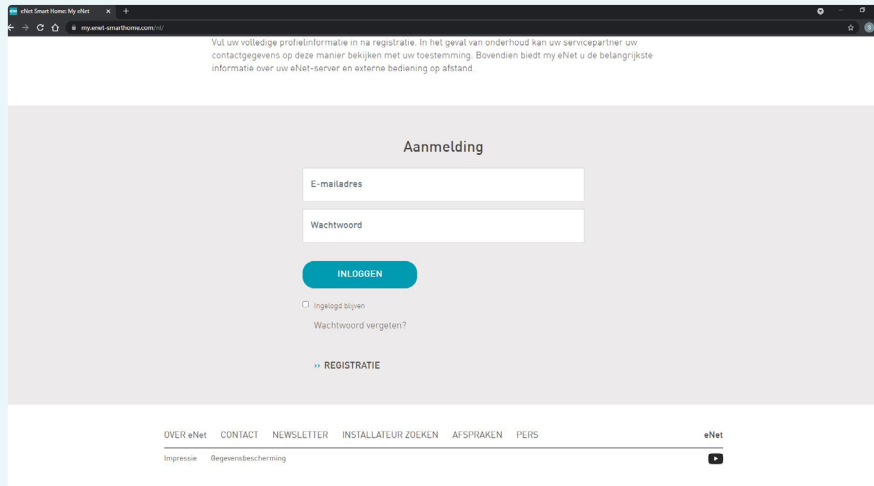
eNet Smart Home: My eNet
my.enet-smarthome.com/nl/

Vul uw volledige profielinformatie in na registratie. In het geval van onderhoud kan uw servicepartner uw contactgegevens op deze manier bekijken met uw toestemming. Bovendien biedt my eNet u de belangrijkste informatie over uw eNet-server en externe bediening op afstand.

Aanmelding

E-mailadres

Wachtwoord

INLOGGEN

Ingelogd blijven

Wachtwoord vergeten?

›› REGISTRATIE

OVER eNet CONTACT NEWSLETTER INSTALLATEUR ZOEKEN AFSPRAKEN PERS

eNet

Impressie Gegevensbescherming